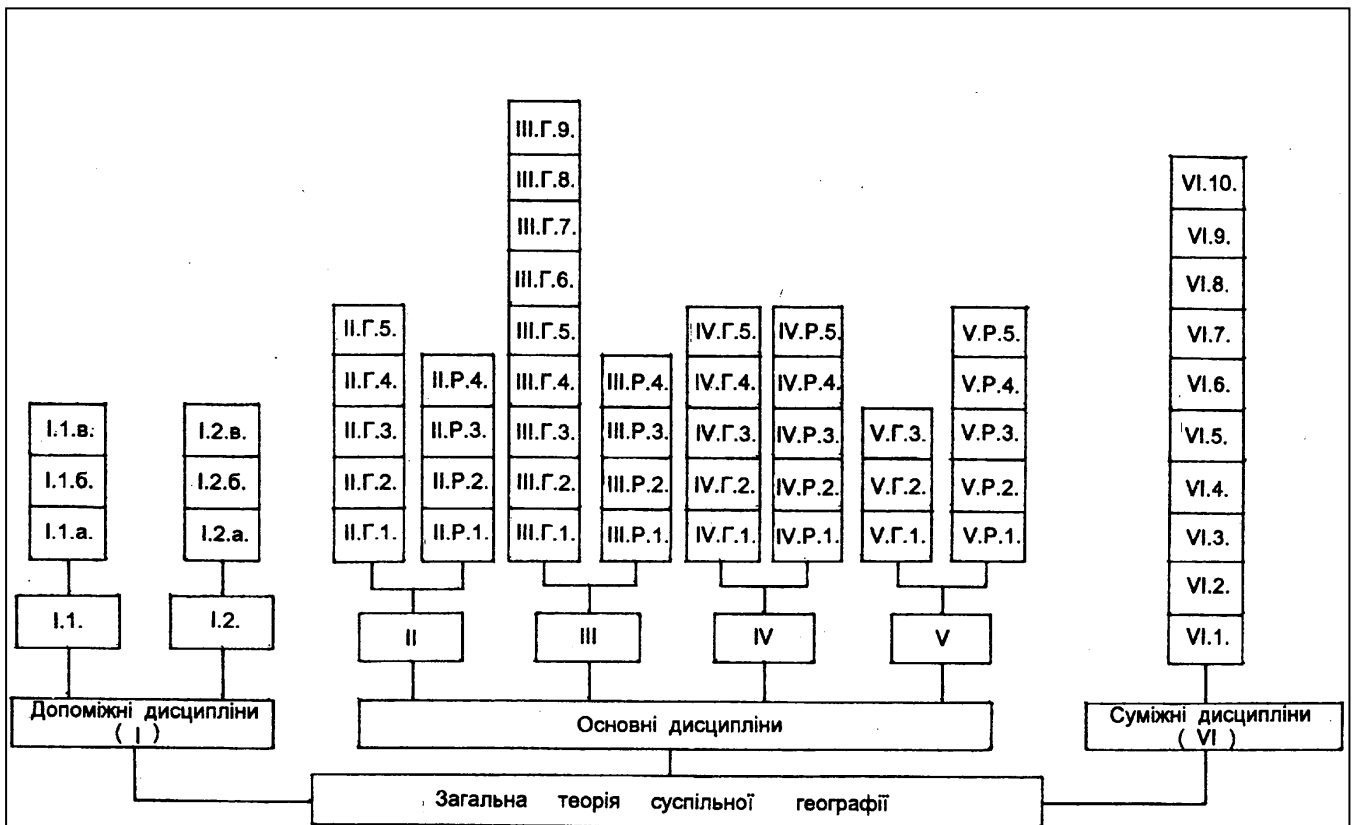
I.1.в.
I.1.б.
I.1.а.
I.1.

I.2.в.
I.2.б.
I.2.а.
I.2.

Допоміжні дисципліни (I)

II.Г.5.
II.Г.4.
II.Г.3.
II.Г.2.
II.Г.1.

II.Р.4.
II.Р.3.
II.Р.2.
II.Р.1.

II

III.Г.9.
III.Г.8.
III.Г.7.
III.Г.6.
III.Г.5.
III.Г.4.
III.Г.3.
III.Г.2.
III.Г.1.

III.Р.4.
III.Р.3.
III.Р.2.
III.Р.1.

III

IV.Г.5.
IV.Г.4.
IV.Г.3.
IV.Г.2.
IV.Г.1.

IV.Р.5.
IV.Р.4.
IV.Р.3.
IV.Р.2.
IV.Р.1.

IV

V.Г.3.
V.Г.2.
V.Г.1.

V.Р.5.
V.Р.4.
V.Р.3.
V.Р.2.
V.Р.1.

V

Основні дисципліни

VI.10.
VI.9.
VI.8.
VI.7.
VI.6.
VI.5.
VI.4.
VI.3.
VI.2.
VI.1.

Суміжні дисципліни (VI)

Загальна теорія суспільної географії